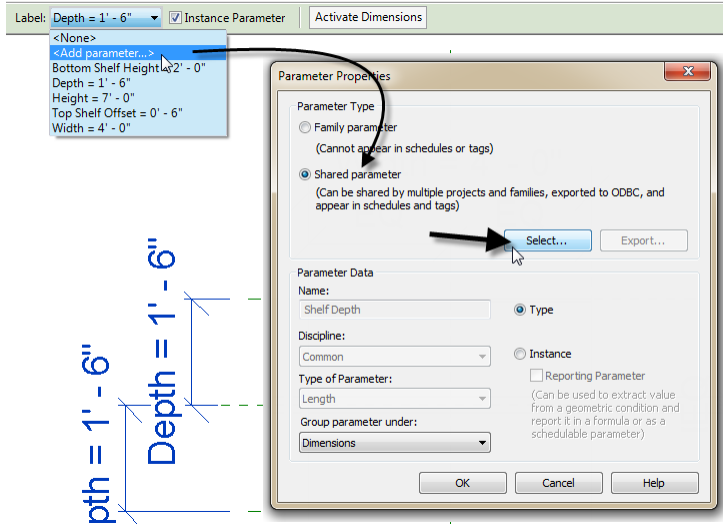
Label: Depth = 1' - 6" Instance Parameter Activate Dimensions

<None>
<Add parameter...>
Bottom Shelf Height = 2' - 0"
Depth = 1' - 6"
Height = 7' - 0"
Top Shelf Offset = 0' - 6"
Width = 4' - 0"

Parameter Properties

Parameter Type

Family parameter
(Cannot appear in schedules or tags)

Shared parameter
(Can be shared by multiple projects and families, exported to ODBC, and appear in schedules and tags)

Select... Export...

Parameter Data
Name:
Shelf Depth

Type

Discipline:
Common

Instance

Type of Parameter:
Length

Reporting Parameter

(Can be used to extract value from a geometric condition and report it in a formula or as a schedulable parameter)

Group parameter under:
Dimensions

OK Cancel Help

Depth = 1' - 6"

pth = 1' - 6"